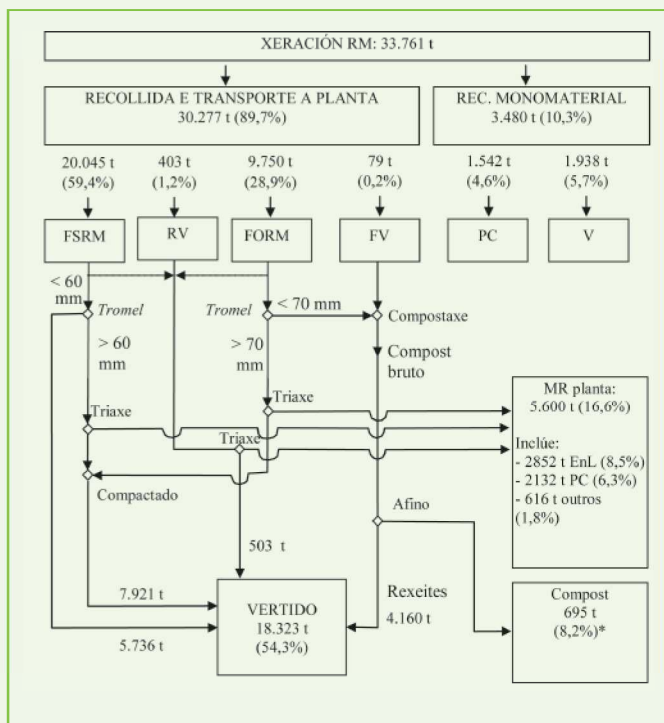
XERACIÓN RM: 33.761 t

RECOLLIDA E TRANSPORTE A PLANTA
30.277 t (89,7%)

REC. MONOMATERIAL
3.480 t (10,3%)

20.045 t
(59,4%)

403 t
(1,2%)

9.750 t
(28,9%)

79 t
(0,2%)

1.542 t
(4,6%)

1.938 t
(5,7%)

FSRM

RV

FORM

FV

PC

V

< 60 mm

Tromel

> 60 mm

Tromel

< 70 mm

> 70 mm

Compostaxe

Compost bruto

Triaxe

Triaxe

Triaxe

Compactado

MR planta:
5.600 t (16,6%)

Inclúe:
- 2852 t EnL (8,5%)
- 2132 t PC (6,3%)
- 616 t outros (1,8%)

Afino

503 t

7.921 t

VERTIDO
18.323 t
(54,3%)

Rexeites
4.160 t

5.736 t

Compost
695 t
(8,2%)*